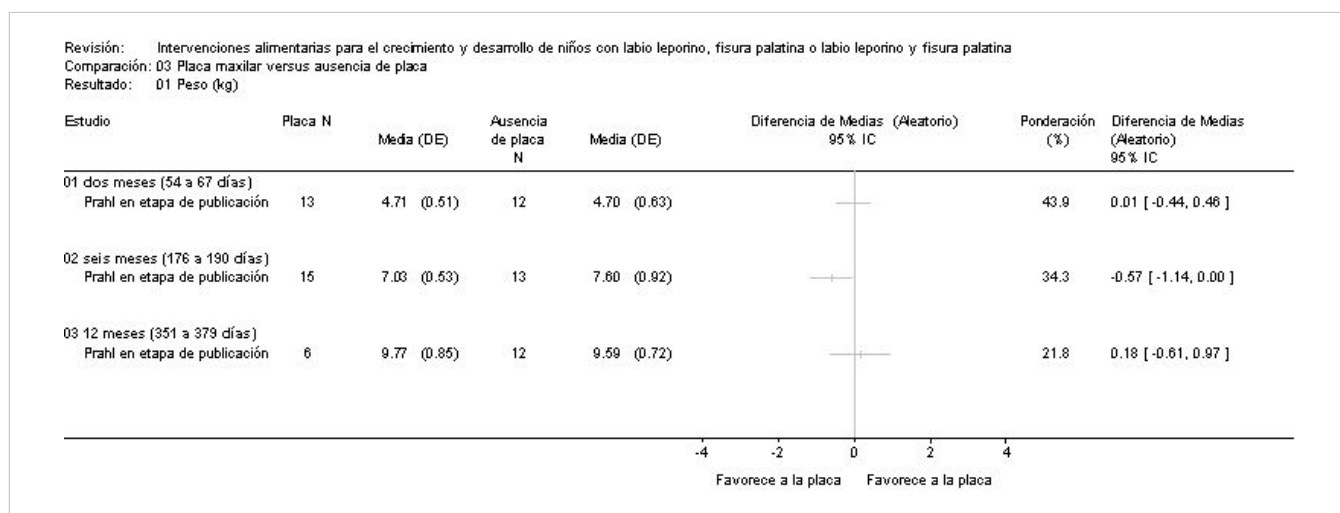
Revisión: Intervenciones alimentarias para el crecimiento y desarrollo de niños con labio leporino, fisura palatina o labio leporino y fisura palatina
Comparación: 03 Placa maxilar versus ausencia de placa
Resultado: 01 Peso (kg)

| Estudio | Placa N | Media (DE) | Ausencia de placa N | Media (DE) | Diferencia de Medias (Aleatorio) 95% IC | Ponderación (%) | Diferencia de Medias (Aleatorio) 95% IC |
|---|---|---|---|---|---|---|---|
| 01 dos meses (54 a 67 días) | | | | | | | |
| Prahl en etapa de publicación | 13 | 4.71 (0.51) | 12 | 4.70 (0.63) | | 43.9 | 0.01 [ -0.44, 0.46 ] |
| 02 seis meses (176 a 190 días) | | | | | | | |
| Prahl en etapa de publicación | 15 | 7.03 (0.53) | 13 | 7.60 (0.92) | | 34.3 | -0.57 [ -1.14, 0.00 ] |
| 03 12 meses (351 a 379 días) | | | | | | | |
| Prahl en etapa de publicación | 6 | 9.77 (0.85) | 12 | 9.59 (0.72) | | 21.8 | 0.18 [ -0.61, 0.97 ] |

-4 -2 0 2 4
Favorece a la placa Favorece a la placa